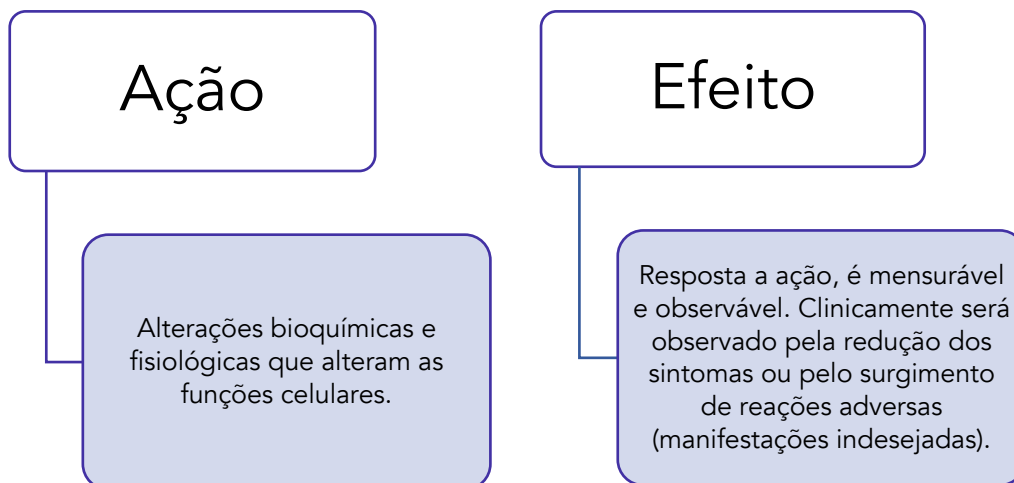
Ação

Alterações bioquímicas e fisiológicas que alteram as funções celulares.

Efeito

Resposta a ação, é mensurável e observável. Clinicamente será observado pela redução dos sintomas ou pelo surgimento de reações adversas (manifestações indesejadas).